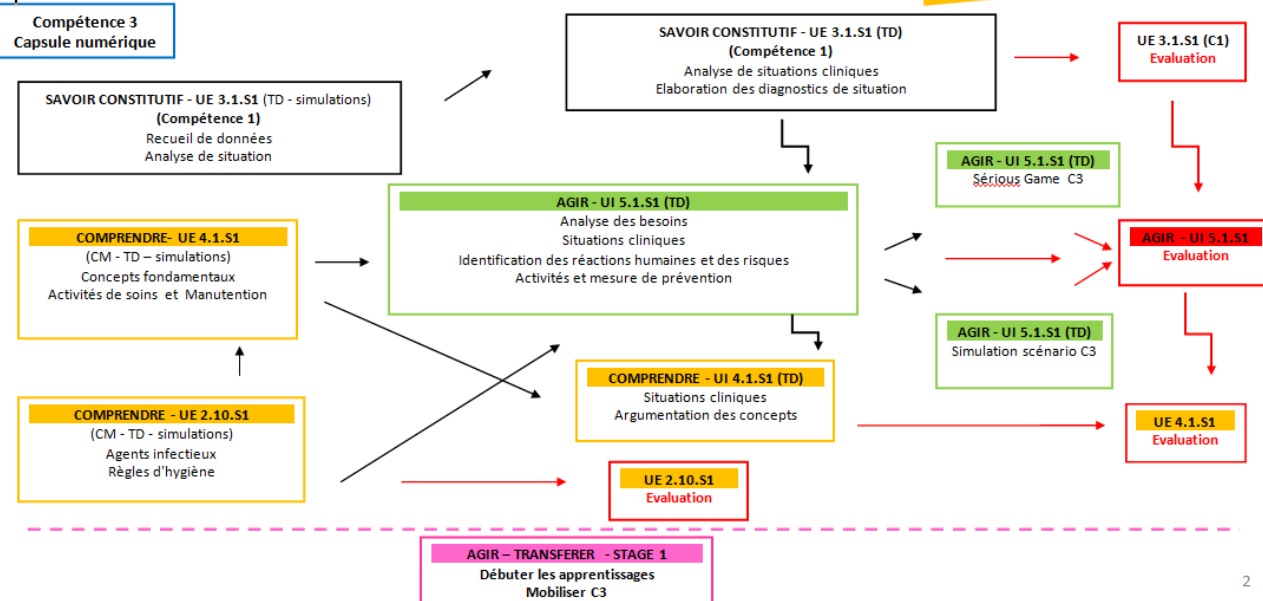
Compétence 3
Capsule numérique

SAVOIR CONSTITUTIF - UE 3.1.S1 (TD - simulations)
(Compétence 1)
Recueil de données
Analyse de situation

SAVOIR CONSTITUTIF - UE 3.1.S1 (TD)
(Compétence 1)
Analyse de situations cliniques
Elaboration des diagnostics de situation

UE 3.1.S1 (C1)
Evaluation

AGIR - UI 5.1.S1 (TD)
Sérious Game C3

COMPRENDRE- UE 4.1.S1
(CM - TD – simulations)
Concepts fondamentaux
Activités de soins et Manutention

AGIR - UI 5.1.S1 (TD)
Analyse des besoins
Situations cliniques
Identification des réactions humaines et des risques
Activités et mesure de prévention

AGIR - UI 5.1.S1
Evaluation

AGIR - UI 5.1.S1 (TD)
Simulation scénario C3

COMPRENDRE - UI 4.1.S1 (TD)
Situations cliniques
Argumentation des concepts

COMPRENDRE - UE 2.10.S1
(CM - TD - simulations)
Agents infectieux
Règles d'hygiène

UE 4.1.S1
Evaluation

UE 2.10.S1
Evaluation

AGIR – TRANSFERER - STAGE 1
Débuter les apprentissages
Mobiliser C3

2